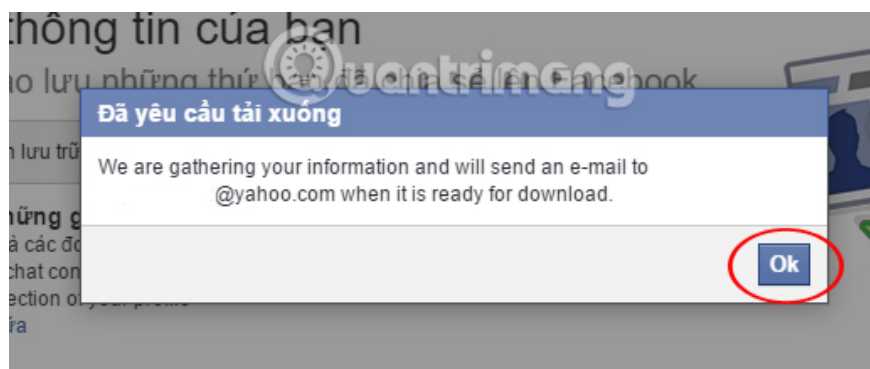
thông tin của bạn

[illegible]o lưu những thứ bạn đã chia sẻ lên Facebook

Đã yêu cầu tải xuống

We are gathering your information and will send an e-mail to @yahoo.com when it is ready for download.

Ok

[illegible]n lưu trữ

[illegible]hững g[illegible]

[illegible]à các đo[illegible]

chat con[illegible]

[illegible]ection o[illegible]

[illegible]ửa

uantrimang